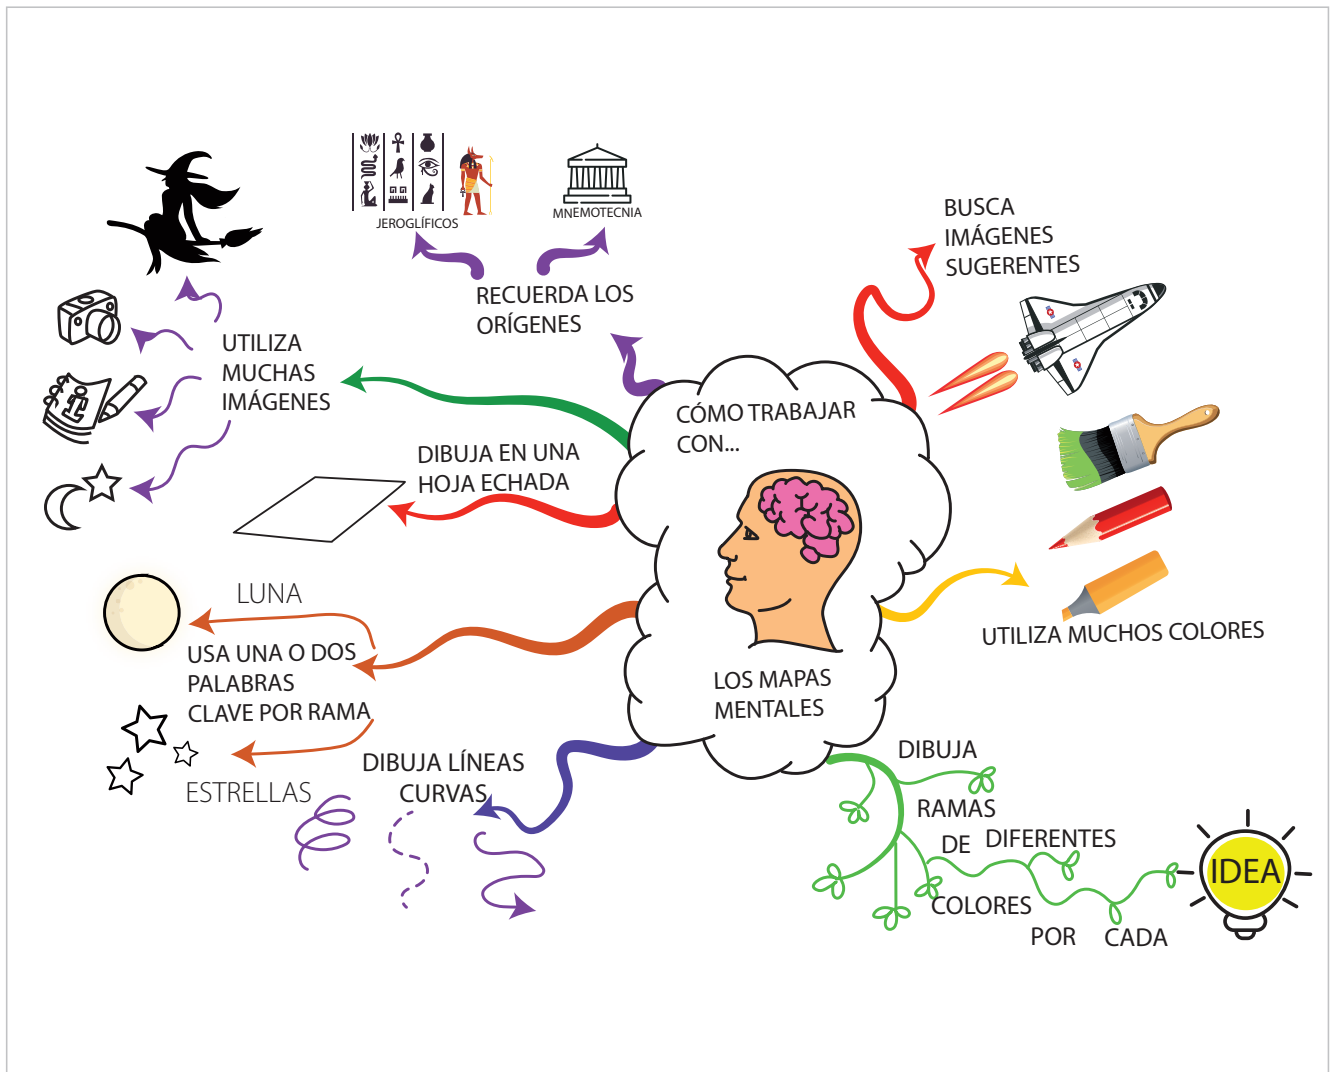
CÓMO TRABAJAR CON...

LOS MAPAS MENTALES

JEROGLÍFICOS

MNEMOTECNIA

RECUERDA LOS ORÍGENES

BUSCA IMÁGENES SUGERENTES

UTILIZA MUCHAS IMÁGENES

DIBUJA EN UNA HOJA ECHADA

LUNA

USA UNA O DOS PALABRAS CLAVE POR RAMA

ESTRELLAS

DIBUJA LÍNEAS CURVAS

UTILIZA MUCHOS COLORES

DIBUJA RAMAS DE DIFERENTES COLORES POR CADA

IDEA